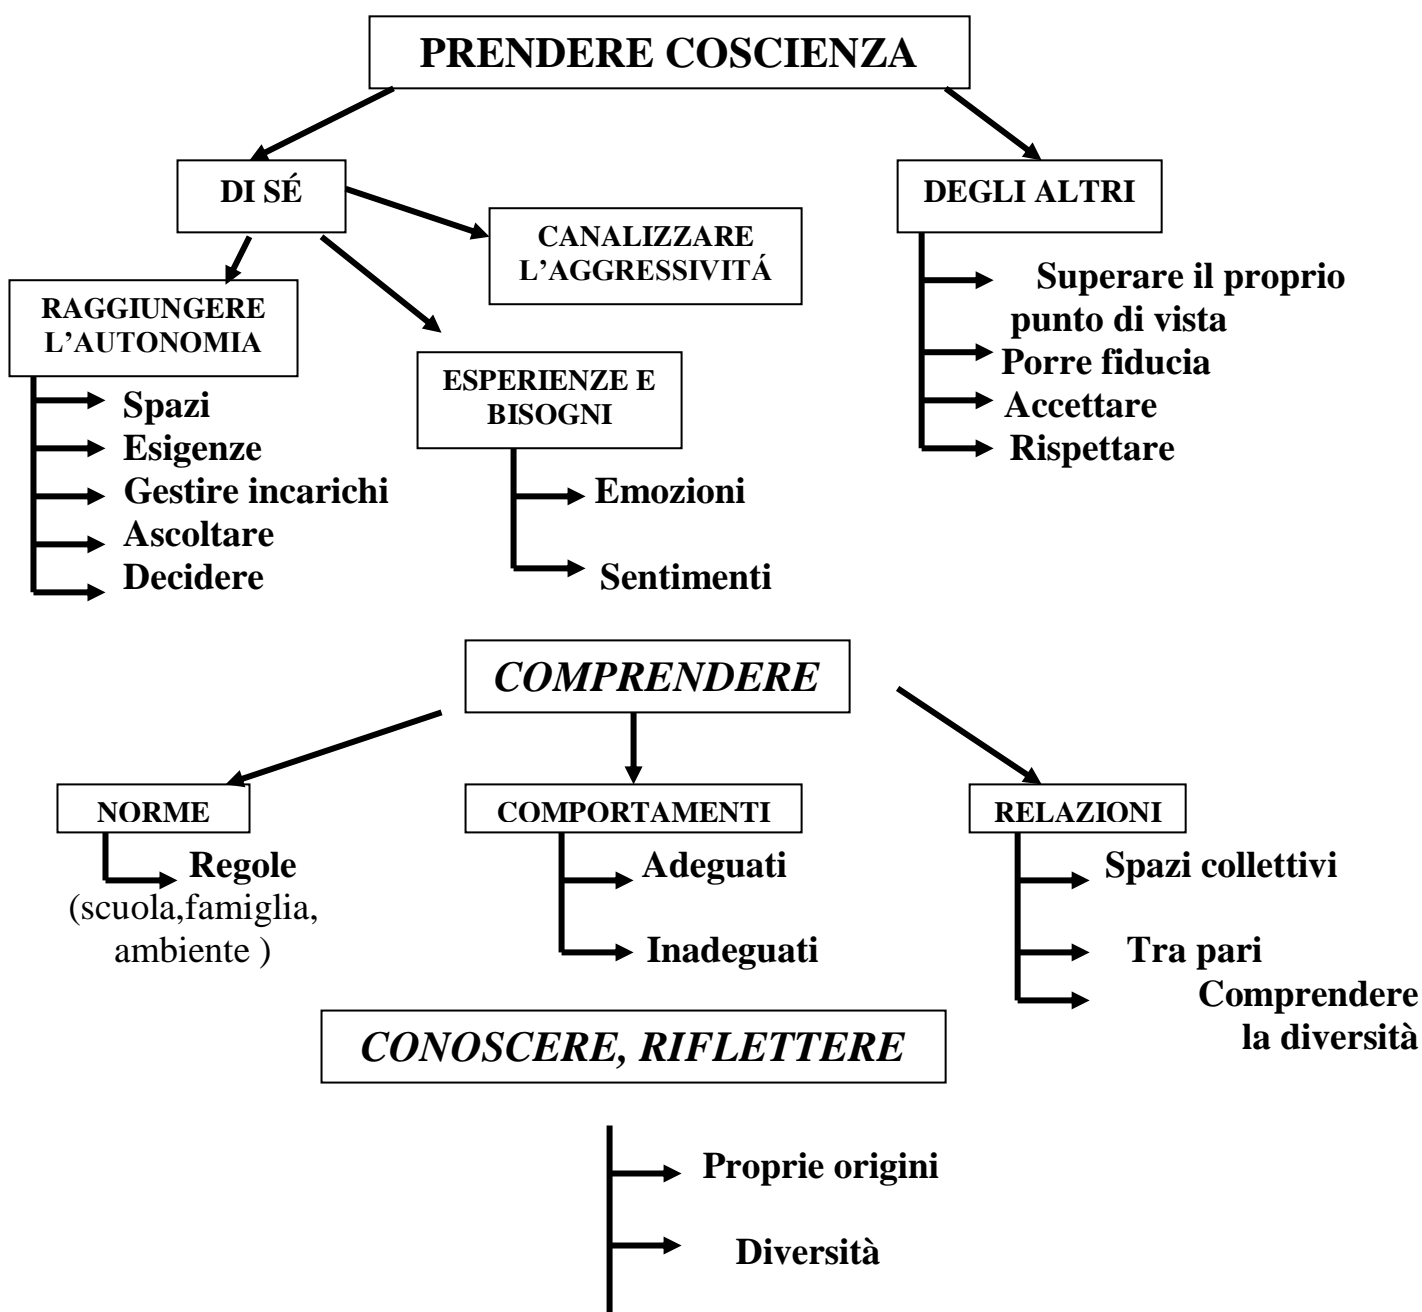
PRENDERE COSCIENZA

DI SÉ

CANALIZZARE L’AGGRESSIVITÁ

RAGGIUNGERE L’AUTONOMIA

Spazi
Esigenze
Gestire incarichi
Ascoltare
Decidere

ESPERIENZE E BISOGNI

Emozioni
Sentimenti

DEGLI ALTRI

Superare il proprio punto di vista
Porre fiducia
Accettare
Rispettare

COMPRENDERE

NORME

Regole (scuola,famiglia, ambiente )

COMPORTAMENTI

Adeguati
Inadeguati

RELAZIONI

Spazi collettivi
Tra pari
Comprendere la diversità

CONOSCERE, RIFLETTERE

Proprie origini
Diversità